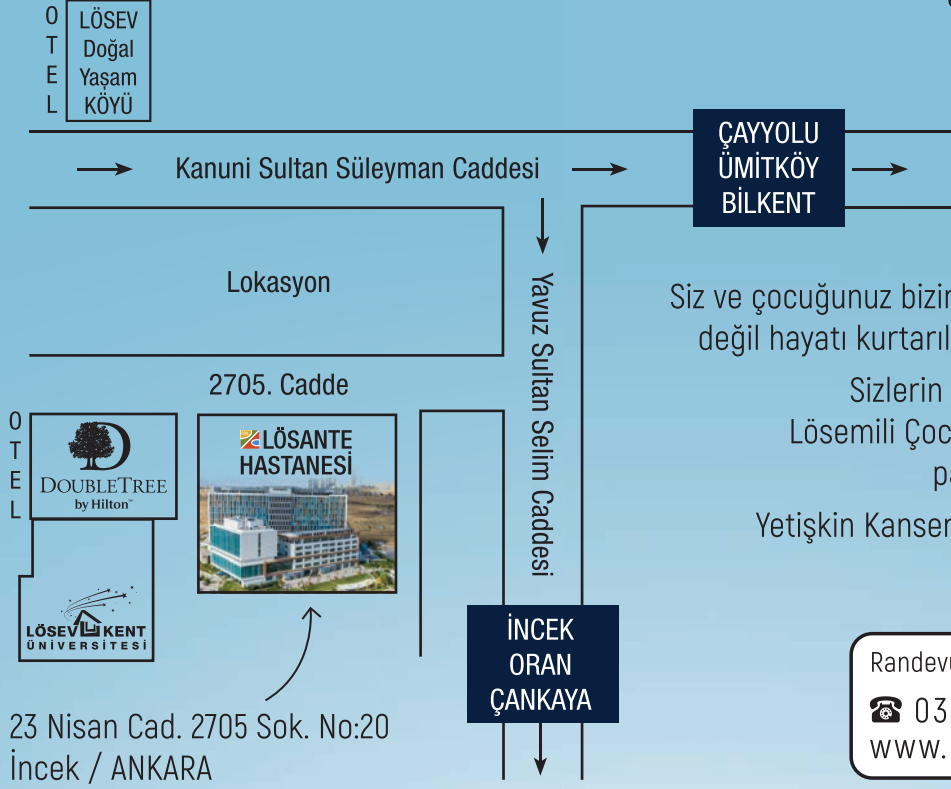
OTEL

LÖSEV Doğal Yaşam KÖYÜ

Kanuni Sultan Süleyman Caddesi

ÇAYYOLU ÜMİTKÖY BİLKENT

Lokasyon

Yavuz Sultan Selim Caddesi

2705. Cadde

OTEL

DOUBLETREE by Hilton

LÖSANTE HASTANESİ

LÖSEV KENT ÜNİVERSİTESİ

İNCEK ORAN ÇANKAYA

23 Nisan Cad. 2705 Sok. No:20 İncek / ANKARA

Siz ve çocuğunuz bizim
değil hayatı kurtarıl

Sizlerin
Lösemili Çoc
pa

Yetişkin Kanser

Randev
☎ 03
www.